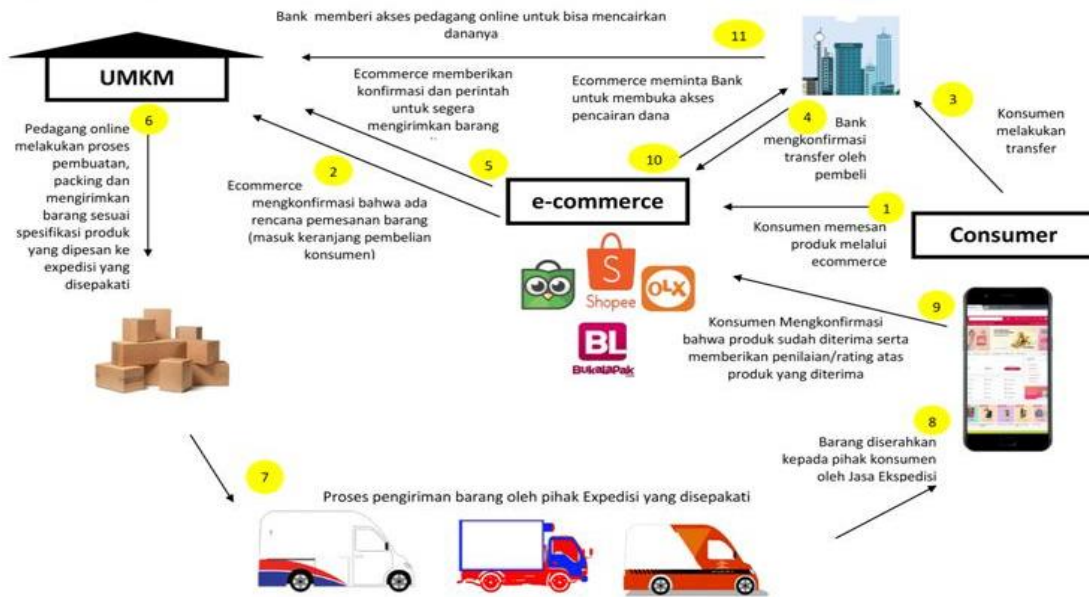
Bank memberi akses pedagang online untuk bisa mencairkan dananya

11

UMKM

Ecommerce memberikan konfirmasi dan perintah untuk segera mengirimkan barang

Ecommerce meminta Bank untuk membuka akses pencairan dana

3

Konsumen melakukan transfer

4

Bank mengkonfirmasi transfer oleh pembeli

6

Pedagang online melakukan proses pembuatan, packing dan mengirimkan barang sesuai spesifikasi produk yang dipesan ke expedisi yang disepakati

5

10

2

Ecommerce mengkonfirmasi bahwa ada rencana pemesanan barang (masuk keranjang pembelian konsumen)

e-commerce

1

Konsumen memesan produk melalui ecommerce

Consumer

Shopee

OLX

BL

BukaLapak

9

Konsumen Mengkonfirmasi bahwa produk sudah diterima serta memberikan penilaian/rating atas produk yang diterima

8

Barang diserahkan kepada pihak konsumen oleh Jasa Ekspedisi

7

Proses pengiriman barang oleh pihak Expedisi yang disepakati